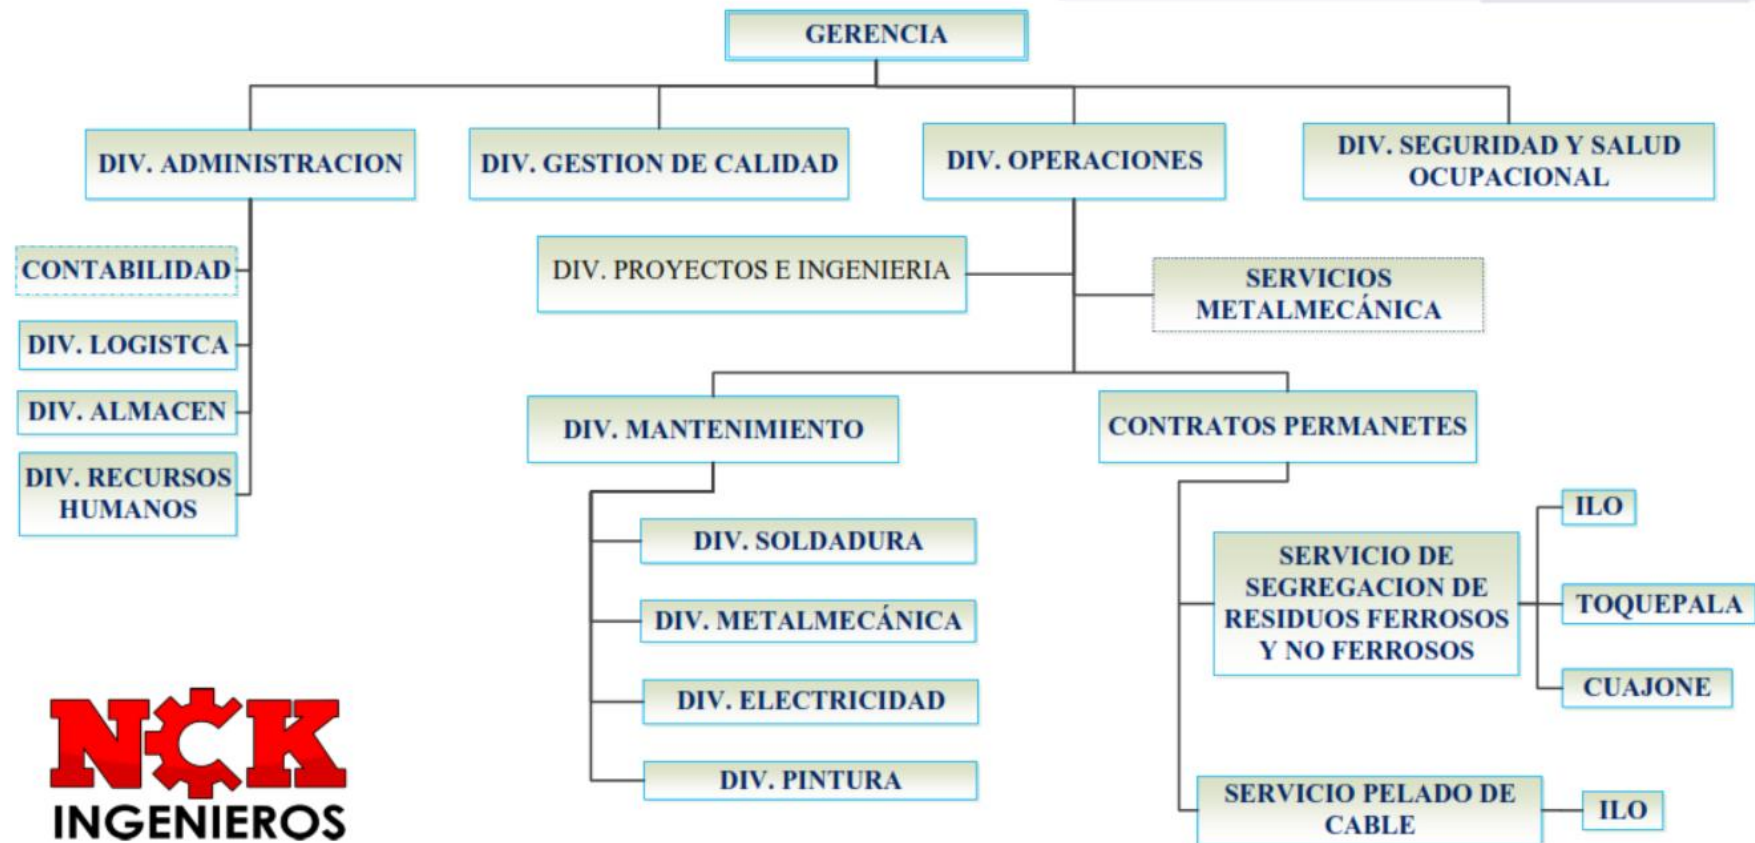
GERENCIA

DIV. ADMINISTRACION

DIV. GESTION DE CALIDAD

DIV. OPERACIONES

DIV. SEGURIDAD Y SALUD OCUPACIONAL

CONTABILIDAD

DIV. LOGISTCA

DIV. ALMACEN

DIV. RECURSOS HUMANOS

DIV. PROYECTOS E INGENIERIA

SERVICIOS METALMECÁNICA

DIV. MANTENIMIENTO

CONTRATOS PERMANETES

DIV. SOLDADURA

DIV. METALMECÁNICA

DIV. ELECTRICIDAD

DIV. PINTURA

SERVICIO DE SEGREGACION DE RESIDUOS FERROSOS Y NO FERROSOS

ILO

TOQUEPALA

CUAJONE

SERVICIO PELADO DE CABLE

ILO

NCK
INGENIEROS